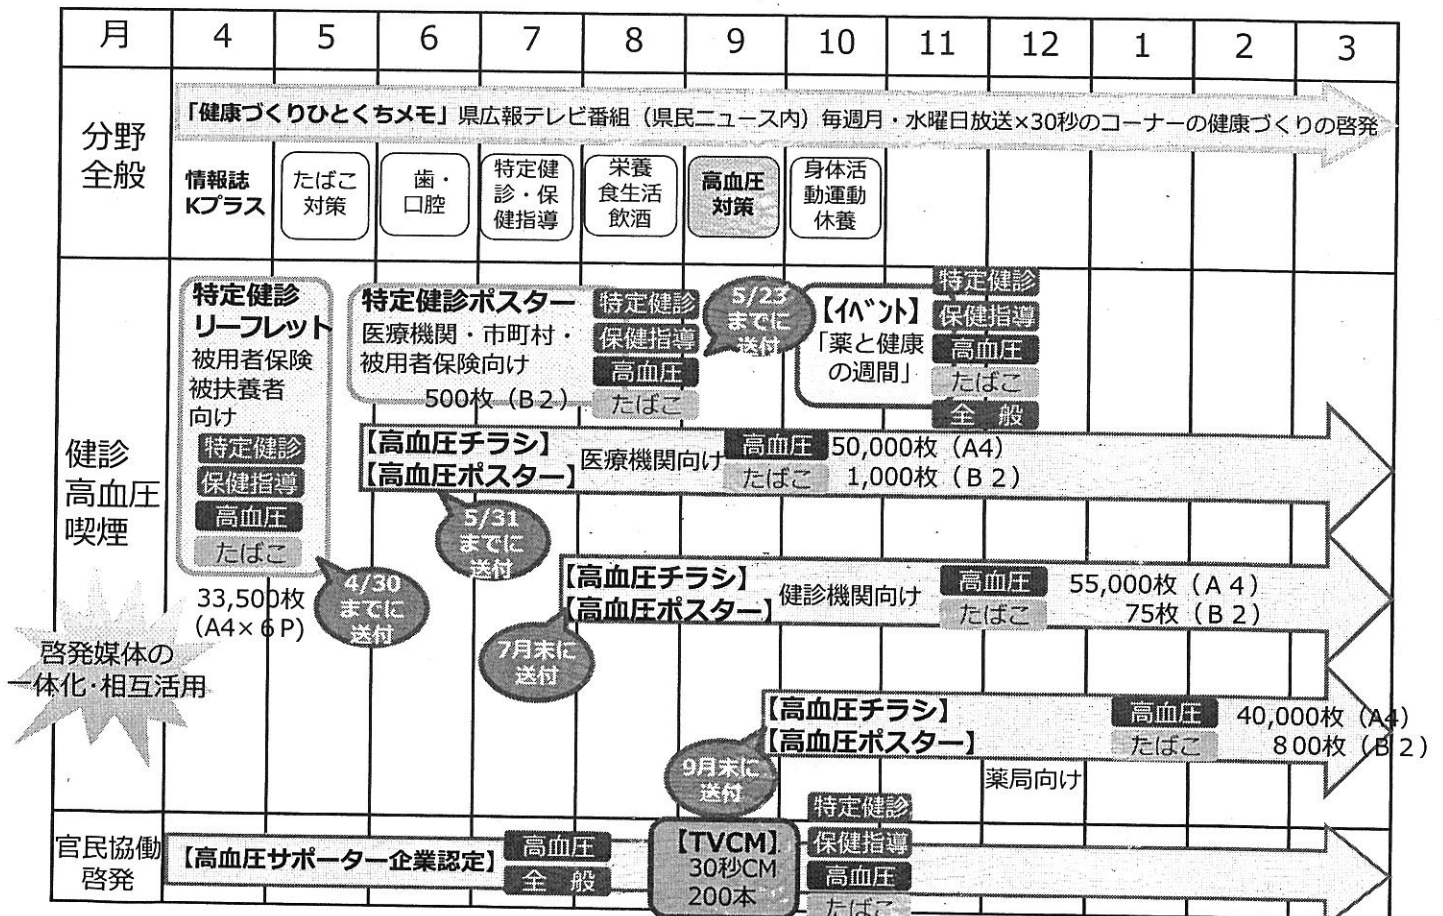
| 月 | 4 | 5 | 6 | 7 | 8 | 9 | 10 | 11 | 12 | 1 | 2 | 3 |
|---|---|---|---|---|---|---|---|---|---|---|---|---|

分野全般

「健康づくりひとくちメモ」県広報テレビ番組（県民ニュース内）毎週月・水曜日放送×30秒のコーナーの健康づくりの啓発

情報誌Kプラス
たばこ対策
歯・口腔
特定健診・保健指導
栄養食生活飲酒
高血圧対策
身体活動運動休養

健診高血圧喫煙

特定健診リーフレット
被用者保険被扶養者向け
特定健診
保健指導
高血圧
たばこ
33,500枚（A4×6P）
4/30までに送付

特定健診ポスター
医療機関・市町村・被用者保険向け
500枚（B2）
特定健診
保健指導
高血圧
たばこ
5/23までに送付

【ｲﾍﾞﾝﾄ】「薬と健康の週間」
特定健診
保健指導
高血圧
たばこ
全般

【高血圧チラシ】
【高血圧ポスター】
医療機関向け
高血圧 50,000枚（A4）
たばこ 1,000枚（B2）
5/31までに送付

【高血圧チラシ】
【高血圧ポスター】
健診機関向け
高血圧 55,000枚（A4）
たばこ 75枚（B2）
7月末に送付

啓発媒体の一体化・相互活用

【高血圧チラシ】
【高血圧ポスター】
高血圧 40,000枚（A4）
たばこ 800枚（B2）
薬局向け
9月末に送付

官民協働啓発

【高血圧サポーター企業認定】
高血圧
全般

【TVCM】
30秒CM
200本
特定健診
保健指導
高血圧
たばこ